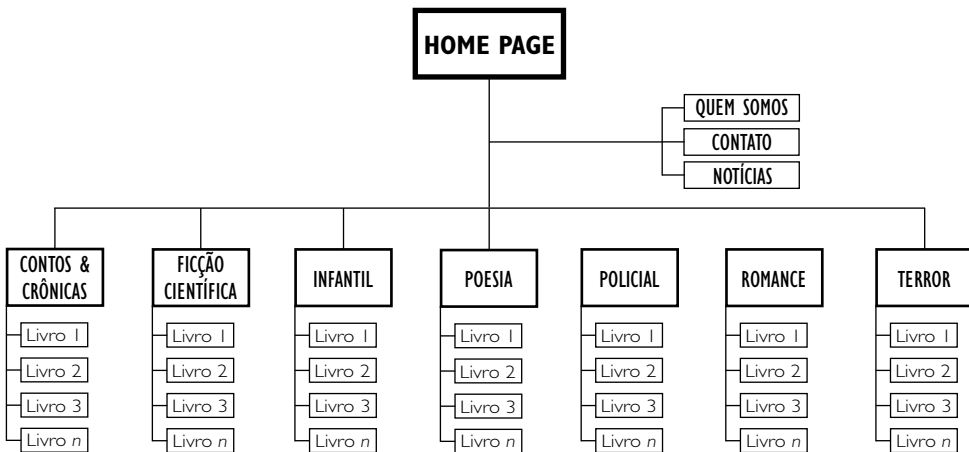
HOME PAGE

QUEM SOMOS
CONTATO
NOTÍCIAS

CONTOS & CRÔNICAS
Livro 1
Livro 2
Livro 3
Livro *n*

FICÇÃO CIENTÍFICA
Livro 1
Livro 2
Livro 3
Livro *n*

INFANTIL
Livro 1
Livro 2
Livro 3
Livro *n*

POESIA
Livro 1
Livro 2
Livro 3
Livro *n*

POLICIAL
Livro 1
Livro 2
Livro 3
Livro *n*

ROMANCE
Livro 1
Livro 2
Livro 3
Livro *n*

TERROR
Livro 1
Livro 2
Livro 3
Livro *n*